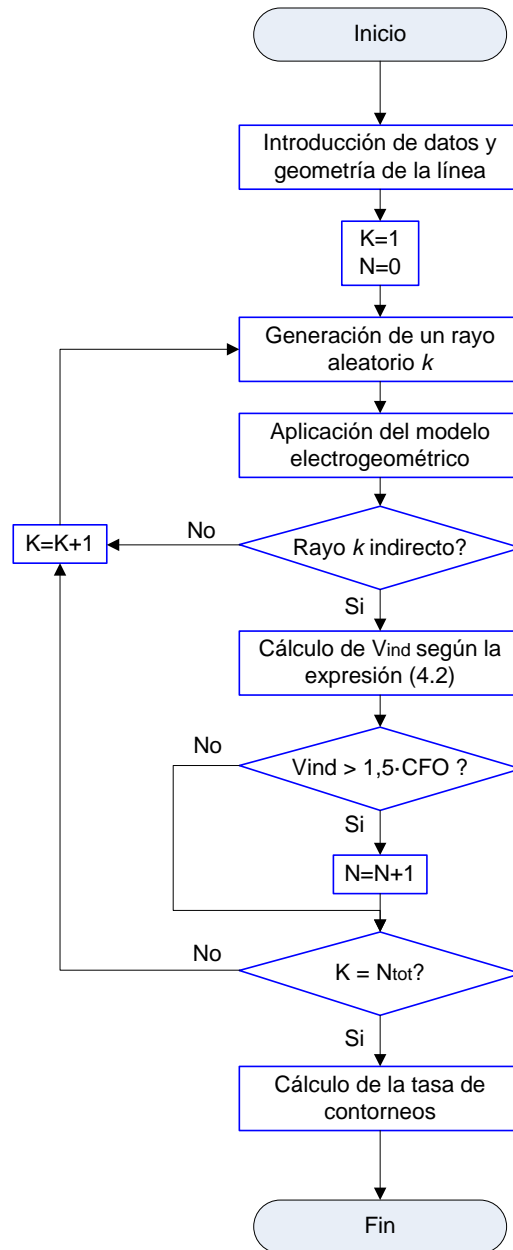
Inicio

Introducción de datos y geometría de la línea

K=1
N=0

Generación de un rayo aleatorio *k*

Aplicación del modelo electrogeométrico

Rayo *k* indirecto?

No

K=K+1

Si

Cálculo de $V_{ind}$ según la expresión (4.2)

$V_{ind} > 1,5 \cdot CFO$ ?

No

Si

N=N+1

$K = N_{tot}$?

No

Si

Cálculo de la tasa de contorneos

Fin